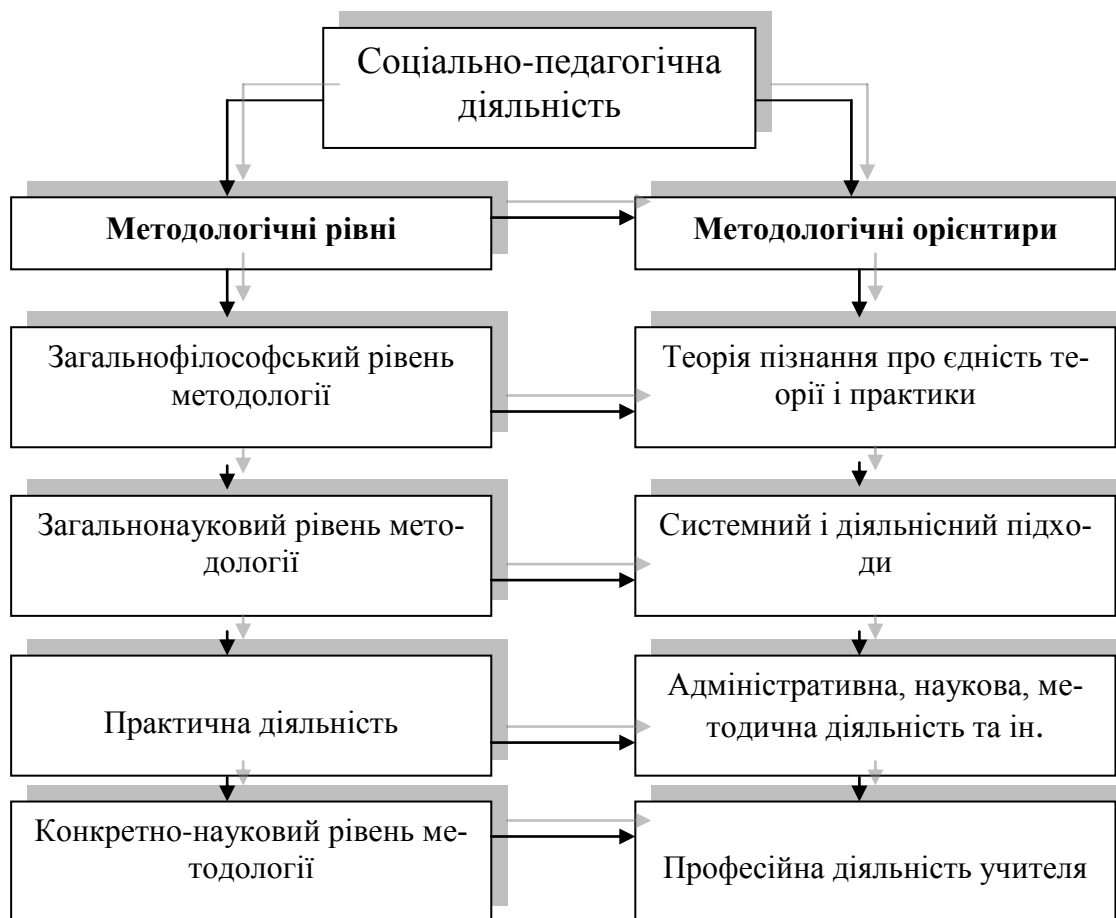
Соціально-педагогічна діяльність

Методологічні рівні

Методологічні орієнтири

Загальнофілософський рівень методології

Теорія пізнання про єдність теорії і практики

Загальнонауковий рівень методології

Системний і діяльнісний підходи

Практична діяльність

Адміністративна, наукова, методична діяльність та ін.

Конкретно-науковий рівень методології

Професійна діяльність учителя